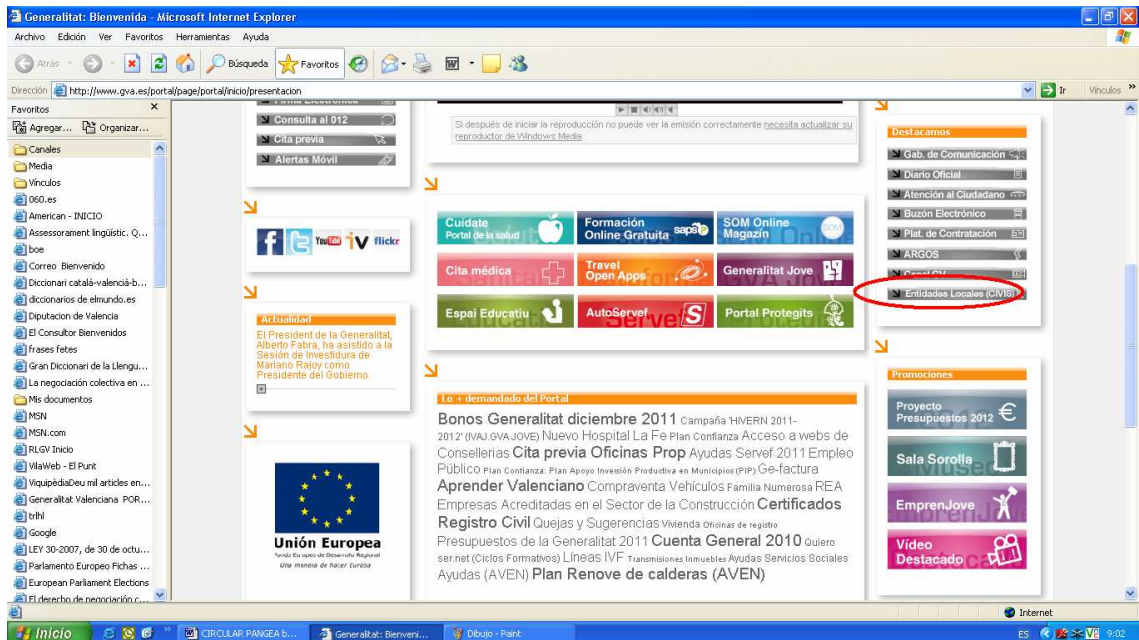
Generalitat: Bienvenida - Microsoft Internet Explorer

Archivo Edición Ver Favoritos Herramientas Ayuda

Atrás Búsqueda Favoritos

Dirección http://www.gva.es/portal/page/portal/inicio/presentacion Ir Vínculos

Favoritos
Agregar... Organizar...
Canales
Media
Vínculos
060.es
American - INICIO
Assessorament lingüístic. Q...
boe
Correo Bienvenido
Diccionari català-valencià-b...
diccionarios de elmundo.es
Diputacion de Valencia
El Consultor Bienvenidos
frases fetes
Gran Diccionari de la Llengu...
La negociación colectiva en ...
Mis documentos
MSN
MSN.com
RLGV Inicio
VilaWeb - El Punt
ViquipèdiaDeu mil articles en...
Generalitat Valenciana POR...
trlhl
Google
LEY 30-2007, de 30 de octu...
Parlamento Europeo Fichas ...
European Parliament Elections
El derecho de negociación c...

Consulta al 012
Cita previa
Alertas Móvil

Si después de iniciar la reproducción no puede ver la emisión correctamente necesita actualizar su reproductor de Windows Media

Cuídate Portal de la salud
Formación Online Gratuita
SOM Online Magazin
Cita médica
Travel Open Apps
Generalitat Jove
Espai Educatiu
AutoServef
Portal Protegits

Actualidad
El President de la Generalitat, Alberto Fabra, ha asistido a la Sesión de Investidura de Mariano Rajoy como Presidente del Gobierno

Unión Europea
Fondo Europeo de Desarrollo Regional
Una manera de hacer Europa

Lo + demandado del Portal
Bonos Generalitat diciembre 2011 Campaña 'HIVERN 2011-2012' (IVAJ.GVA.JOVE) Nuevo Hospital La Fe Plan Confianza Acceso a webs de Consellerias Cita previa Oficinas Prop Ayudas Servef 2011 Empleo Público Plan Confianza: Plan Apoyo Inversión Productiva en Municipios (PIP) Ge-factura Aprender Valenciano Compraventa Vehículos Familia Numerosa REA Empresas Acreditadas en el Sector de la Construcción Certificados Registro Civil Quejas y Sugerencias Vivienda Oficinas de registro Presupuestos de la Generalitat 2011 Cuenta General 2010 Quiero ser.net (Ciclos Formativos) Líneas IVF Transmisiones Inmuebles Ayudas Servicios Sociales Ayudas (AVEN) Plan Renove de calderas (AVEN)

Destacamos
Gab. de Comunicación
Diario Oficial
Atención al Ciudadano
Buzón Electrónico
Plat. de Contratación
ARGOS
Canal GV
Entidades Locales (CIVIS)

Promociones
Proyecto Presupuestos 2012
Sala Sorolla
EmprenJove
Vídeo Destacado

Internet

Inicio CIRCULAR PANGEA b... Generalitat: Bienveni... Dibujo - Paint ES 9:02